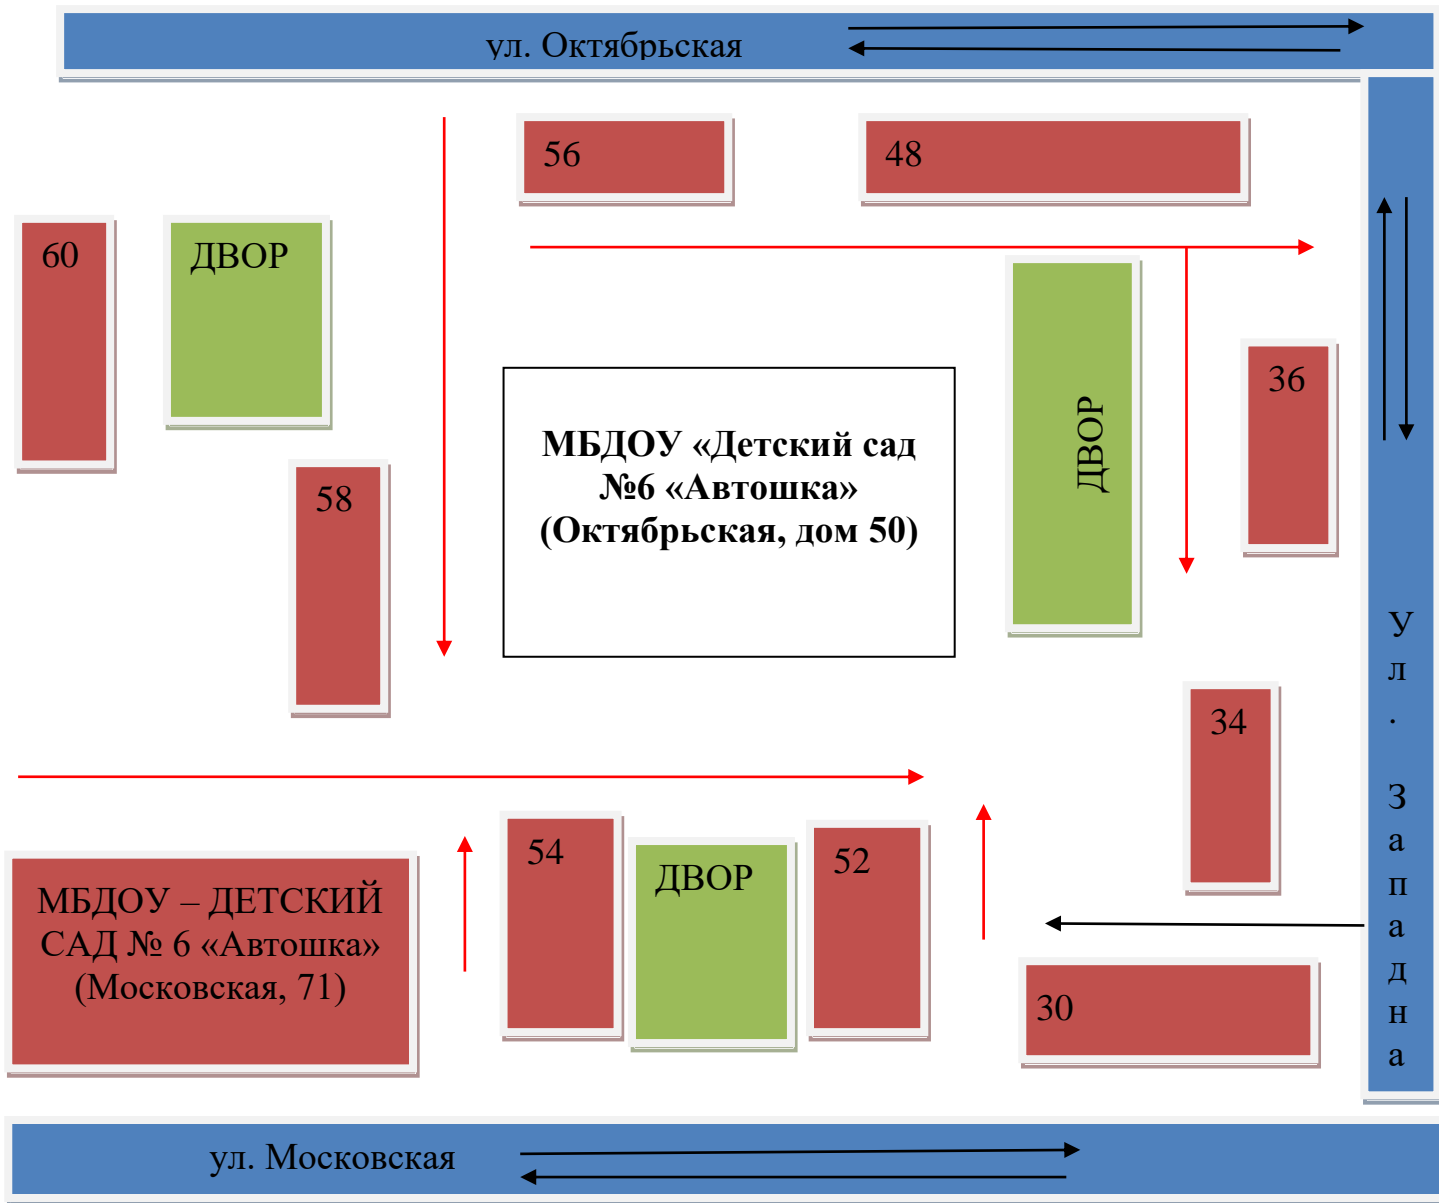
ул. Октябрьская

56

48

60

ДВОР

58

МБДОУ «Детский сад №6 «Автошка» (Октябрьская, дом 50)

ДВОР

36

ул. Западна

34

54

ДВОР

52

МБДОУ – ДЕТСКИЙ САД № 6 «Автошка» (Московская, 71)

30

ул. Московская